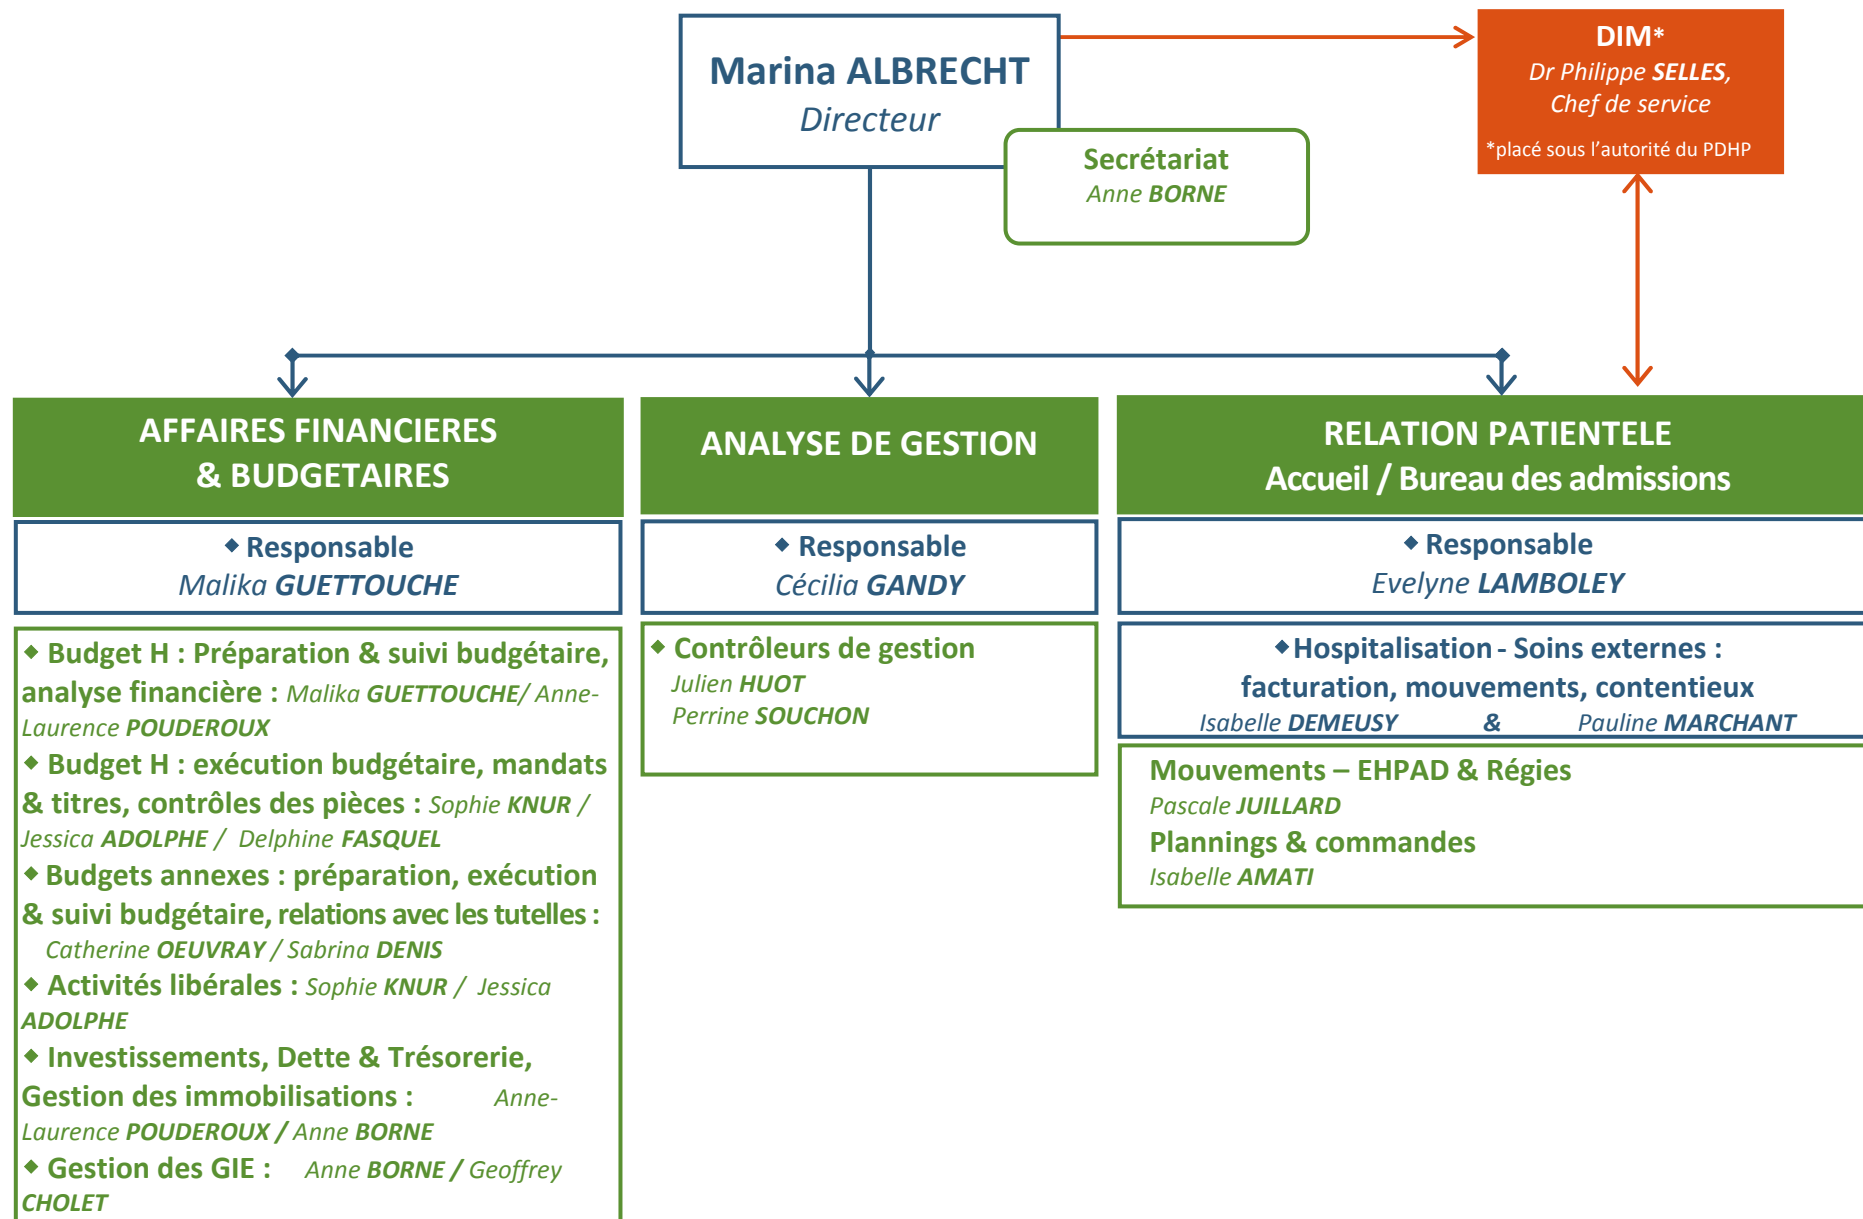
Marina ALBRECHT
Directeur

Secrétariat
Anne BORNE

DIM*
Dr Philippe SELLES,
Chef de service
*placé sous l'autorité du PDHP

AFFAIRES FINANCIERES & BUDGETAIRES

◆ Responsable
Malika GUETTOUCHE

◆ Budget H : Préparation & suivi budgétaire, analyse financière : Malika GUETTOUCHE/ Anne-Laurence POUDEROUX
◆ Budget H : exécution budgétaire, mandats & titres, contrôles des pièces : Sophie KNUR / Jessica ADOLPHE / Delphine FASQUEL
◆ Budgets annexes : préparation, exécution & suivi budgétaire, relations avec les tutelles : Catherine OEUVRAY / Sabrina DENIS
◆ Activités libérales : Sophie KNUR / Jessica ADOLPHE
◆ Investissements, Dette & Trésorerie, Gestion des immobilisations : Anne-Laurence POUDEROUX / Anne BORNE
◆ Gestion des GIE : Anne BORNE / Geoffrey CHOLET

ANALYSE DE GESTION

◆ Responsable
Cécilia GANDY

◆ Contrôleurs de gestion
Julien HUOT
Perrine SOUCHON

RELATION PATIENTELE
Accueil / Bureau des admissions

◆ Responsable
Evelyne LAMBOLEY

◆Hospitalisation - Soins externes : facturation, mouvements, contentieux
Isabelle DEMEUSY & Pauline MARCHANT

Mouvements – EHPAD & Régies
Pascale JUILLARD
Plannings & commandes
Isabelle AMATI